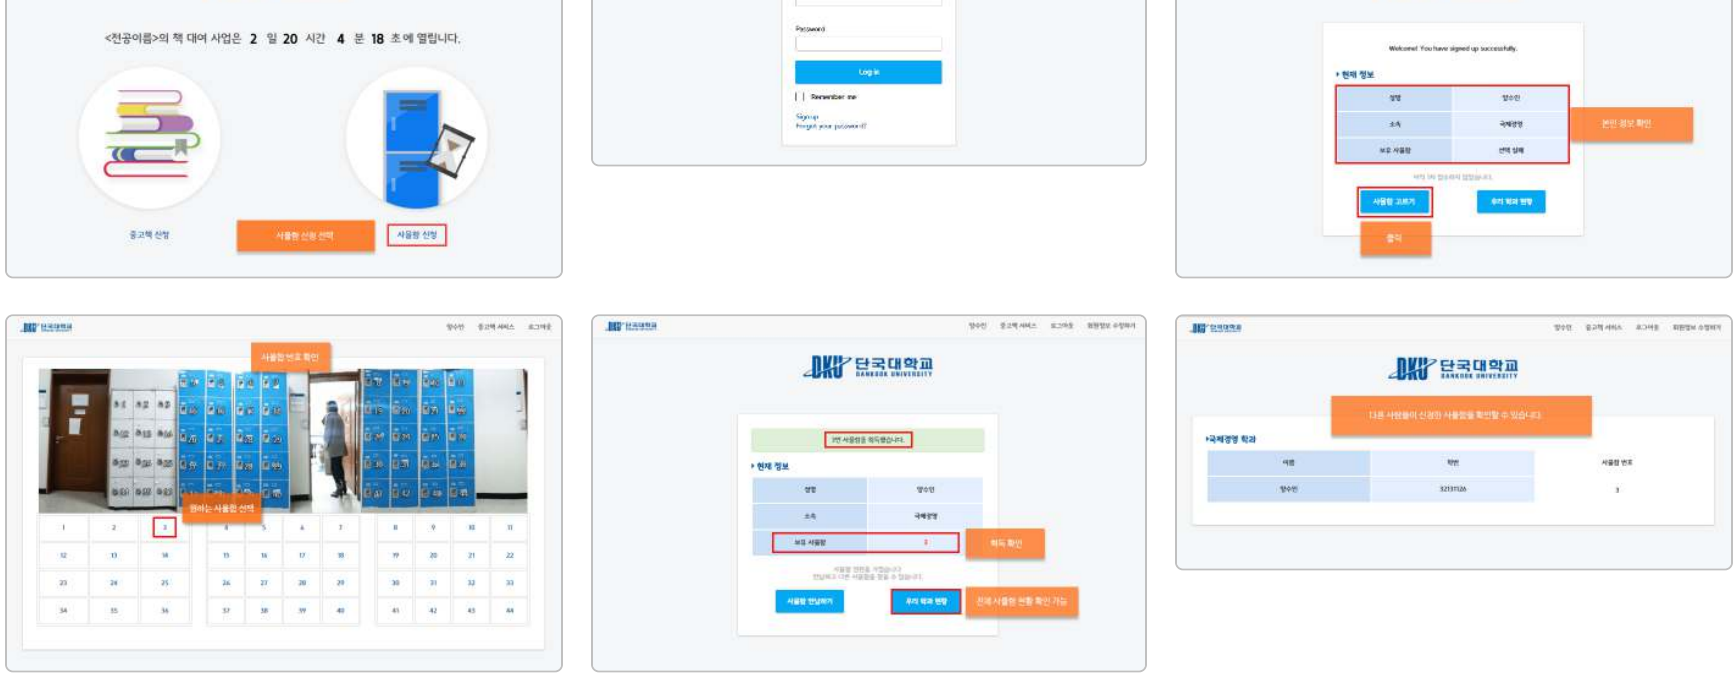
<전공이름>의 책 대여 사업은 2 일 20 시간 4 분 18 초에 열립니다.

중고책 신청

사물함 신청 선택

사물함 신청

Password

Log in

Remember me

Signup
Forgot your password?

Welcome! You have signed up successfully.

▸현재 정보

| 성명 | 양소민 |
|---|---|
| 소속 | 국제경영 |
| 보유 사물함 | 선택 실패 |

본인 정보 확인

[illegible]

사물함 고르기

우리 학과 현황

클릭

단국대학교

양소민 중고책 서비스 로그아웃

사물함 번호 확인

원하는 사물함 선택

| 1 | 2 | 3 | 4 | 5 | 6 | 7 | 8 | 9 | 10 | 11 |
|---|---|---|---|---|---|---|---|---|---|---|
| 12 | 13 | 14 | 15 | 16 | 17 | 18 | 19 | 20 | 21 | 22 |
| 23 | 24 | 25 | 26 | 27 | 28 | 29 | 30 | 31 | 32 | 33 |
| 34 | 35 | 36 | 37 | 38 | 39 | 40 | 41 | 42 | 43 | 44 |

단국대학교

양소민 중고책 서비스 로그아웃 회원정보 수정하기

DKU 단국대학교 DANKOOK UNIVERSITY

3번 사물함을 획득했습니다.

▸현재 정보

| 성명 | 양소민 |
|---|---|
| 소속 | 국제경영 |
| 보유 사물함 | 3 |

획득 확인

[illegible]

사물함 반납하기

우리 학과 현황

전체 사물함 현황 확인 가능

단국대학교

양소민 중고책 서비스 로그아웃 회원정보 수정하기

DKU 단국대학교 DANKOOK UNIVERSITY

다른 사람들이 신청한 사물함을 확인할 수 있습니다.

▸국제경영 학과

| 이름 | 학번 | 사물함 번호 |
|---|---|---|
| 양소민 | 32131126 | 3 |